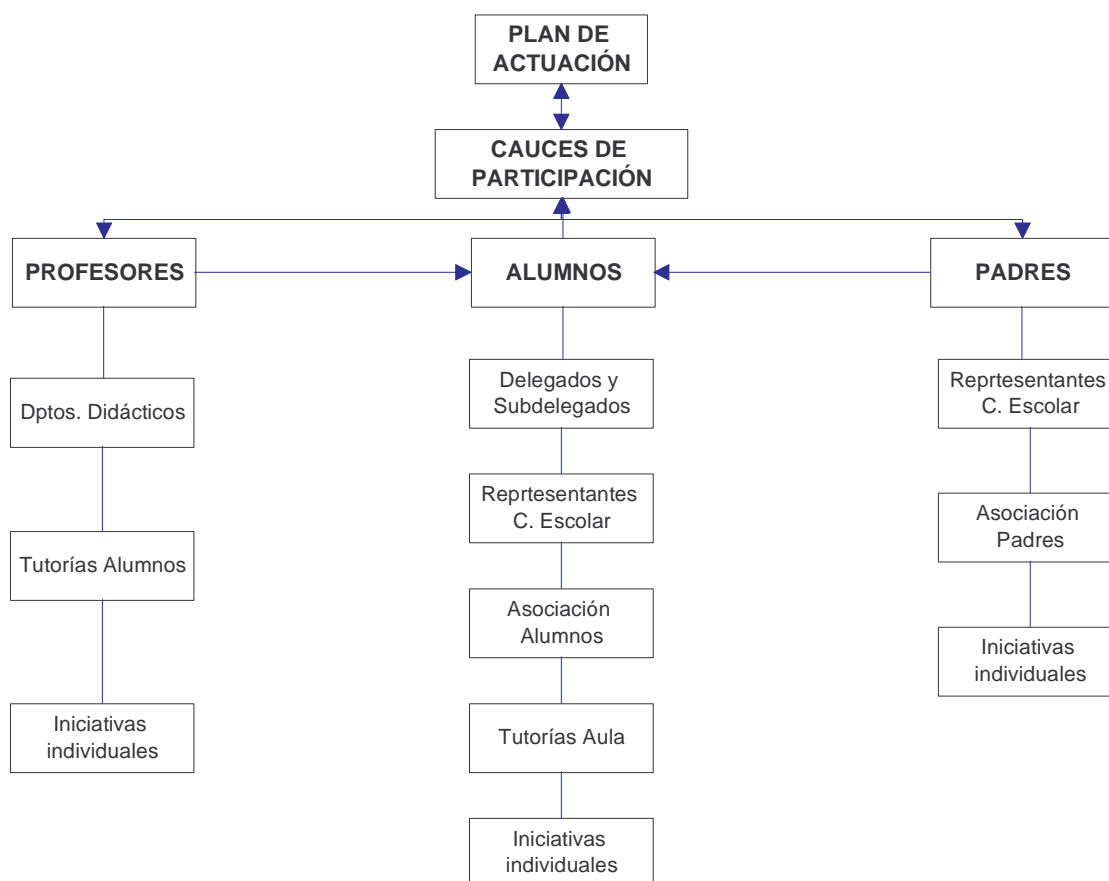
PLAN DE ACTUACIÓN

CAUCES DE PARTICIPACIÓN

PROFESORES

ALUMNOS

PADRES

Dptos. Didácticos

Tutorías Alumnos

Iniciativas individuales

Delegados y Subdelegados

Reprtesentantes C. Escolar

Asociación Alumnos

Tutorías Aula

Iniciativas individuales

Reprtesentantes C. Escolar

Asociación Padres

Iniciativas individuales